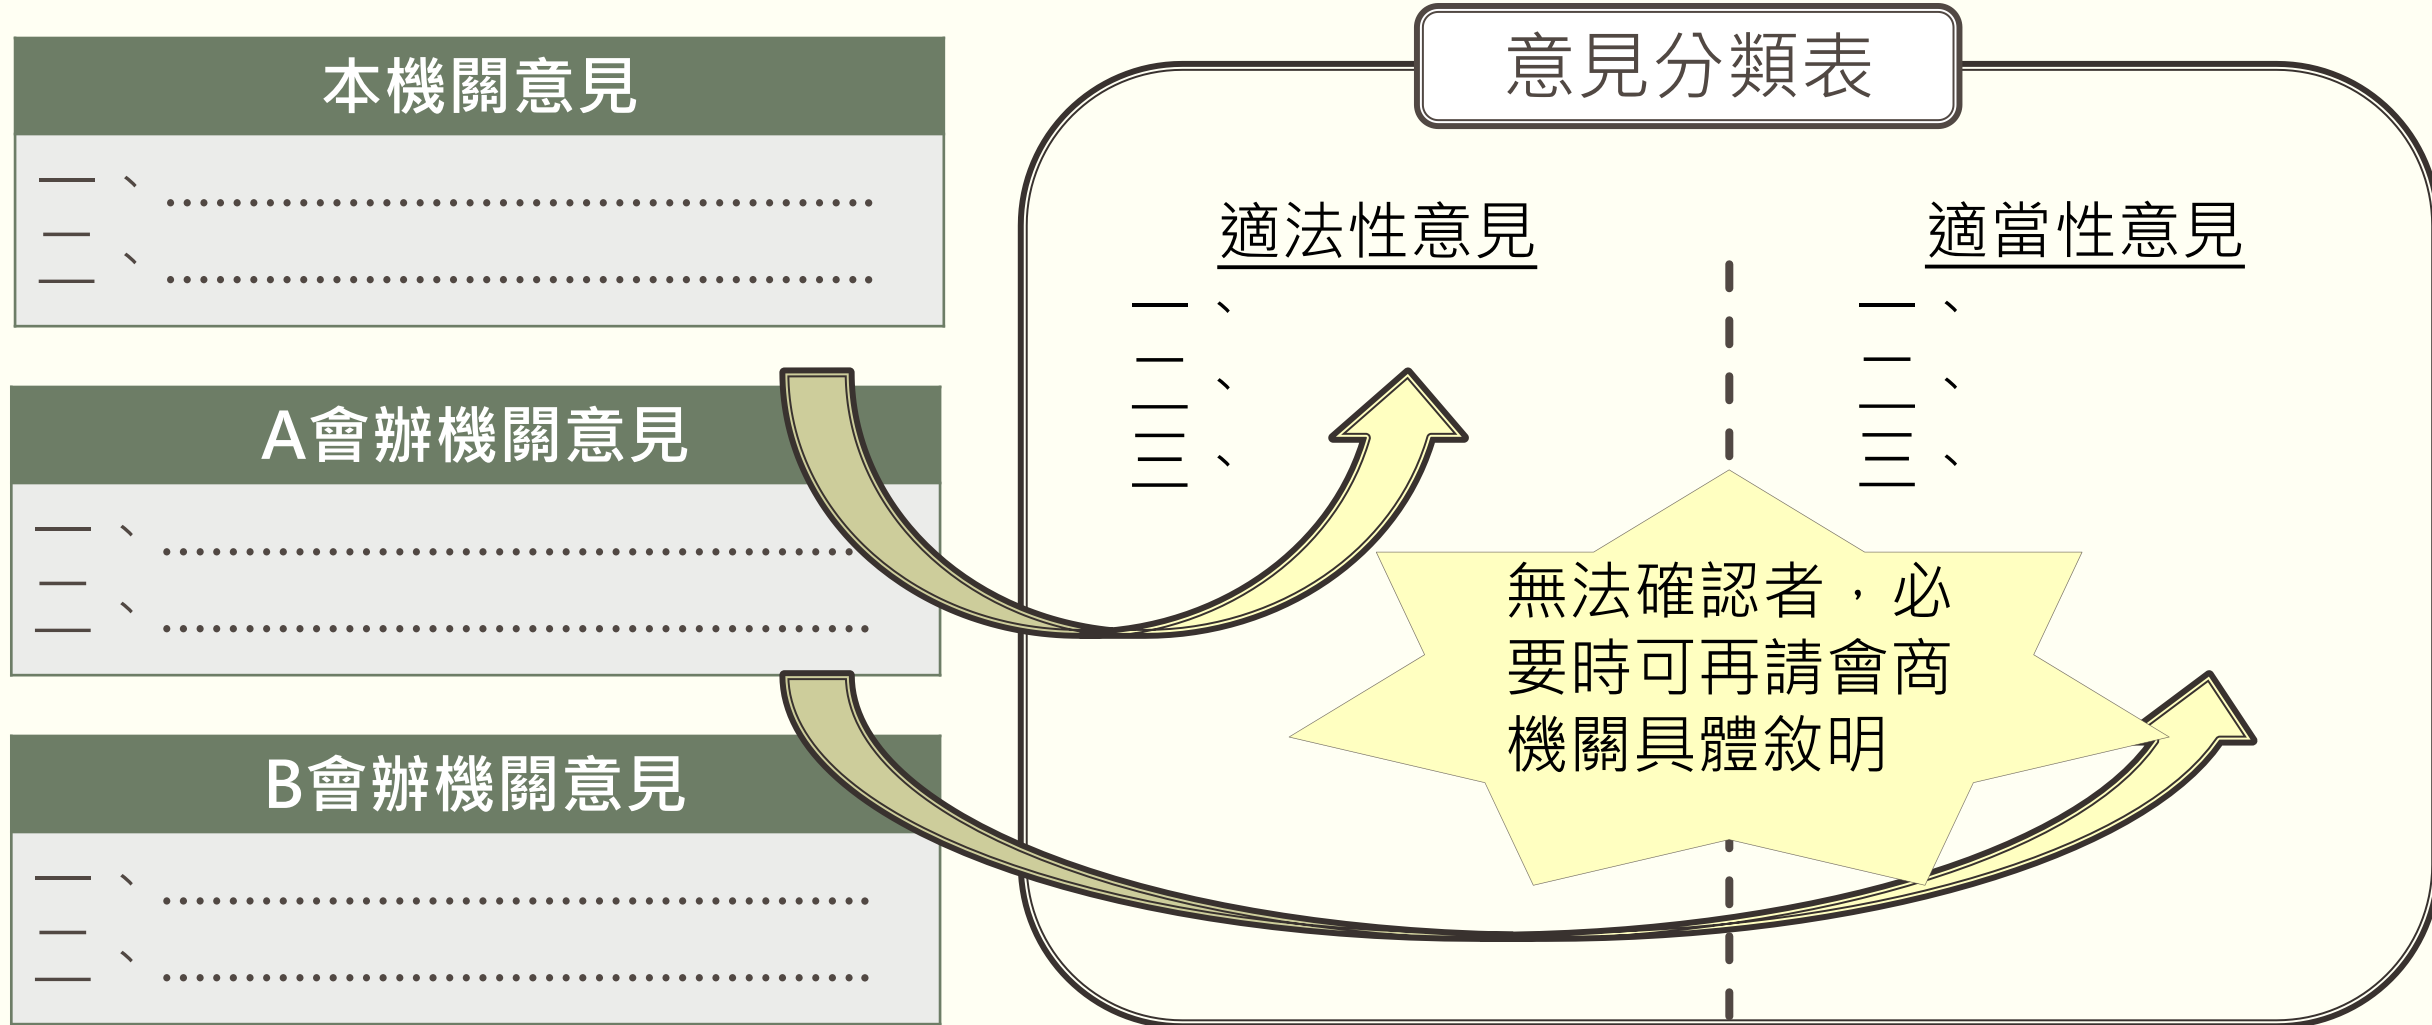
本機關意見

一、……………………………………………

二、……………………………………………

A會辦機關意見

一、……………………………………………

二、……………………………………………

B會辦機關意見

一、……………………………………………

二、……………………………………………

意見分類表

適法性意見

一、

二、

三、

適當性意見

一、

二、

三、

無法確認者，必要時可再請會商機關具體敘明